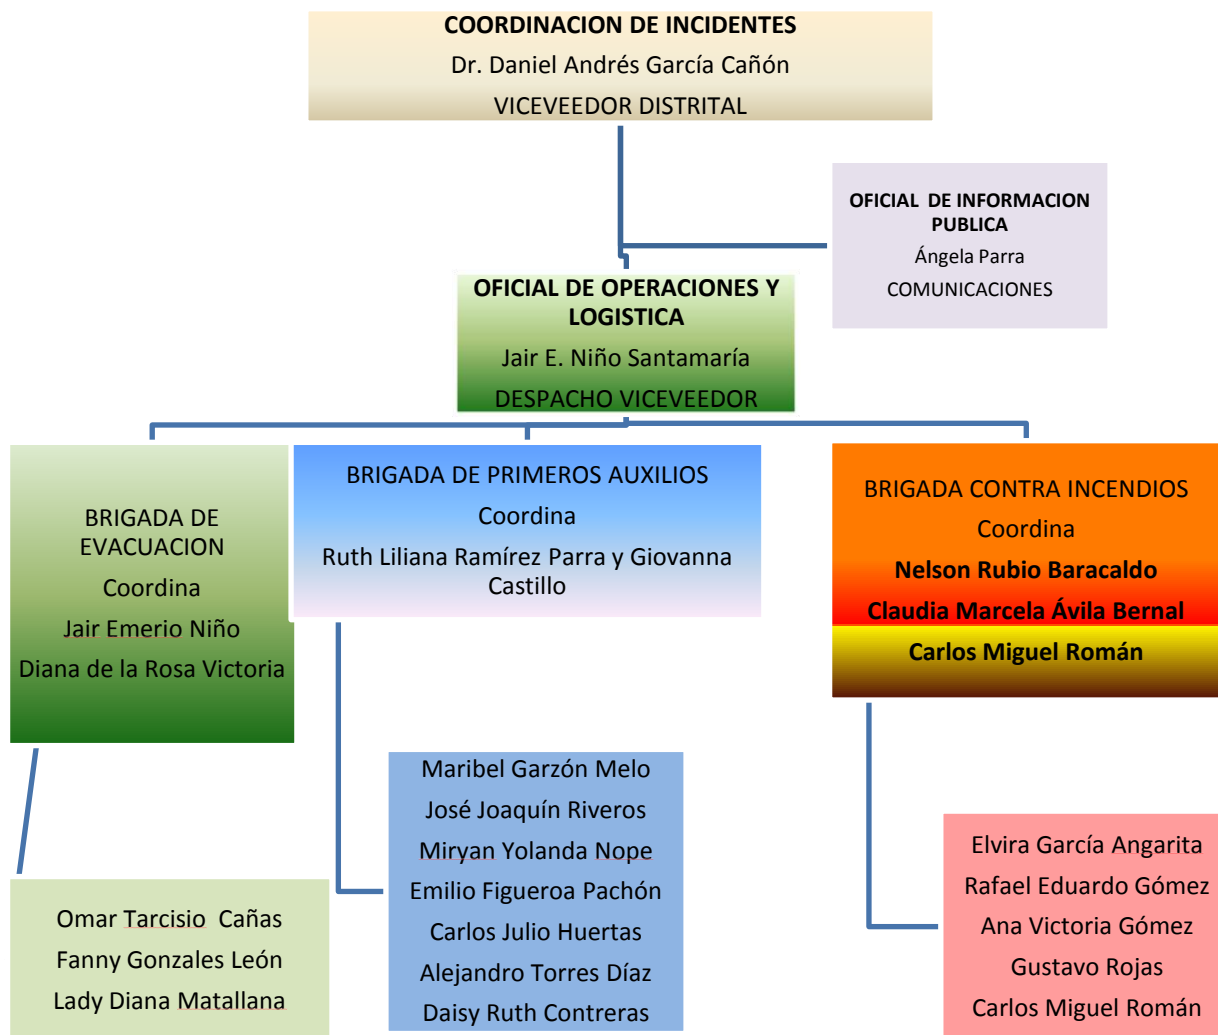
COORDINACION DE INCIDENTES
Dr. Daniel Andrés García Cañón
VICEVEEDOR DISTRITAL

OFICIAL DE INFORMACION PUBLICA
Ángela Parra
COMUNICACIONES

OFICIAL DE OPERACIONES Y LOGISTICA
Jair E. Niño Santamaría
DESPACHO VICEVEEDOR

BRIGADA DE EVACUACION
Coordina
Jair Emerio Niño
Diana de la Rosa Victoria

BRIGADA DE PRIMEROS AUXILIOS
Coordina
Ruth Liliana Ramírez Parra y Giovanna Castillo

BRIGADA CONTRA INCENDIOS
Coordina
Nelson Rubio Baracaldo
Claudia Marcela Ávila Bernal
Carlos Miguel Román

Maribel Garzón Melo
José Joaquín Riveros
Miryan Yolanda Nope
Emilio Figueroa Pachón
Carlos Julio Huertas
Alejandro Torres Díaz
Daisy Ruth Contreras

Elvira García Angarita
Rafael Eduardo Gómez
Ana Victoria Gómez
Gustavo Rojas
Carlos Miguel Román

Omar Tarcisio Cañas
Fanny Gonzales León
Lady Diana Matallana